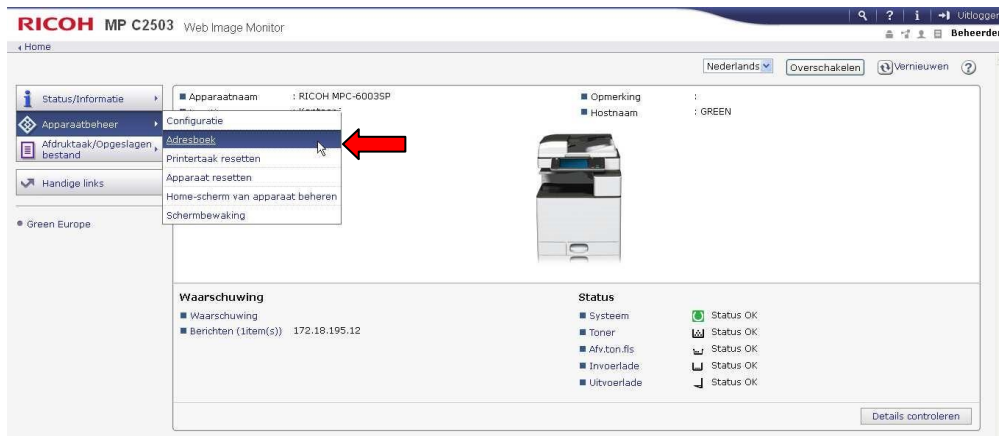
RICOH MP C2503 Web Image Monitor

Uitloggen

Beheerder

Home

Nederlands

Overschakelen

Vernieuwen

Status/Informatie

Apparaatbeheer

Afdruktaak/Opgeslagen bestand

Handige links

Green Europe

Configuratie

Adresboek

Printertaak resetten

Apparaat resetten

Home-scherm van apparaat beheren

Schermbewaking

Apparaatnaam : RICOH MPC-6003SP

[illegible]

Opmerking :

Hostnaam : GREEN

Waarschuwing

Waarschuwing

Berichten (1item(s)) 172.18.195.12

Status

Systeem Status OK

Toner Status OK

Afv.ton.fls Status OK

Invoerlade Status OK

Uitvoerlade Status OK

Details controleren